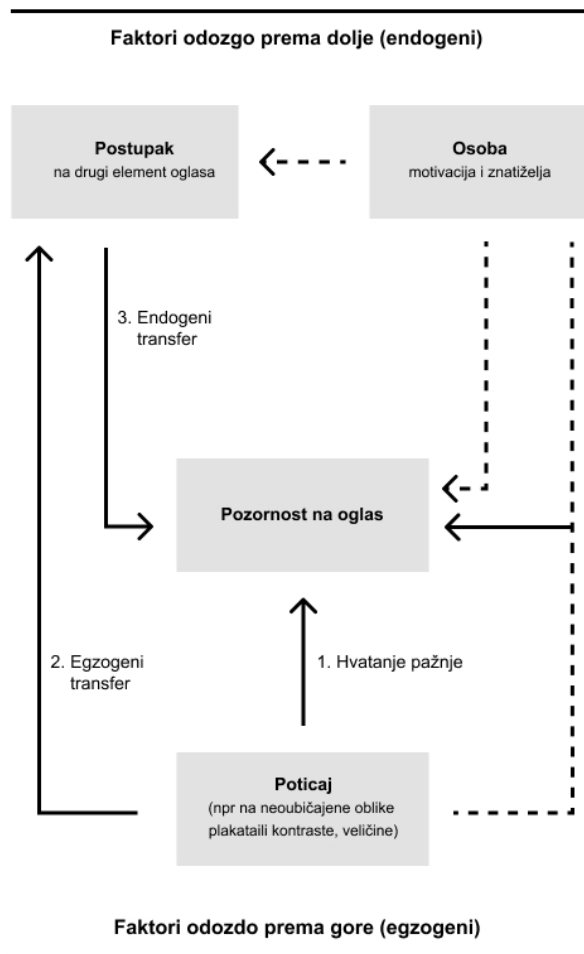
Faktori odozgo prema dolje (endogeni)

Postupak
na drugi element oglasa

Osoba
motivacija i znatiželja

3. Endogeni transfer

Pozornost na oglas

2. Egzogeni transfer

1. Hvatanje pažnje

Poticaj
(npr na neoubičajene oblike plakataili kontraste, veličine)

Faktori odozdo prema gore (egzogeni)